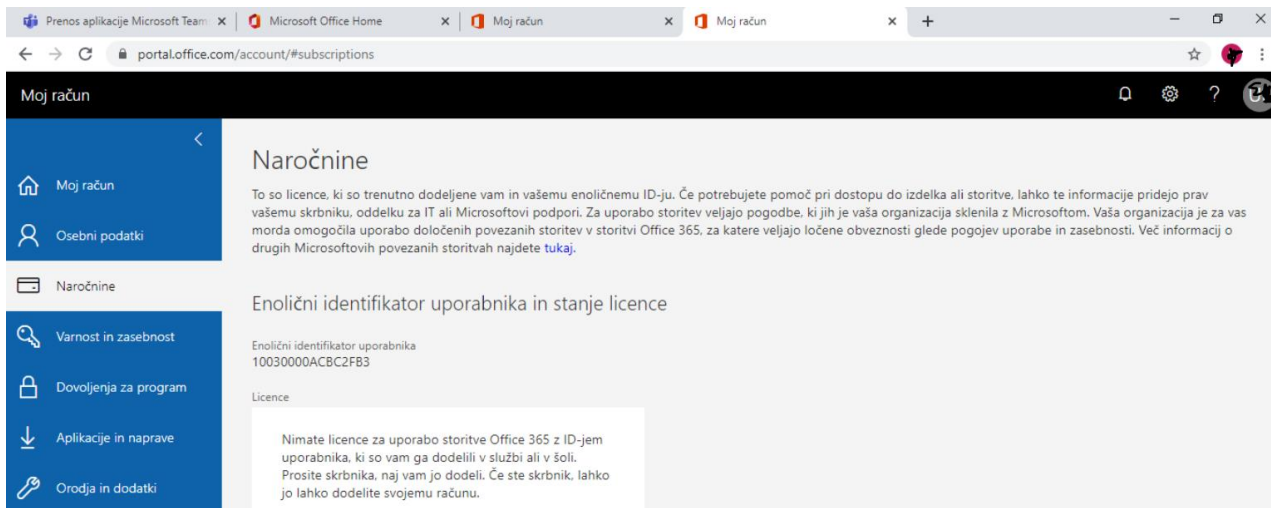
Prenos aplikacije Microsoft Team ×
Microsoft Office Home ×
Moj račun ×
Moj račun ×
+

portal.office.com/account/#subscriptions

Moj račun

Moj račun
Osebni podatki
Naročnine
Varnost in zasebnost
Dovoljenja za program
Aplikacije in naprave
Orodja in dodatki

Naročnine

To so licence, ki so trenutno dodeljene vam in vašemu enoličnemu ID-ju. Če potrebujete pomoč pri dostopu do izdelka ali storitve, lahko te informacije pridejo prav vašemu skrbniku, oddelku za IT ali Microsoftovi podpori. Za uporabo storitev veljajo pogodbe, ki jih je vaša organizacija sklenila z Microsoftom. Vaša organizacija je za vas morda omogočila uporabo določenih povezanih storitev v storitvi Office 365, za katere veljajo ločene obveznosti glede pogojev uporabe in zasebnosti. Več informacij o drugih Microsoftovih povezanih storitvah najdete tukaj.

Enolični identifikator uporabnika in stanje licence

Enolični identifikator uporabnika
10030000ACBC2FB3

Licence

Nimate licence za uporabo storitve Office 365 z ID-jem uporabnika, ki so vam ga dodelili v službi ali v šoli. Prosite skrbnika, naj vam jo dodeli. Če ste skrbnik, lahko jo lahko dodelite svojemu računu.